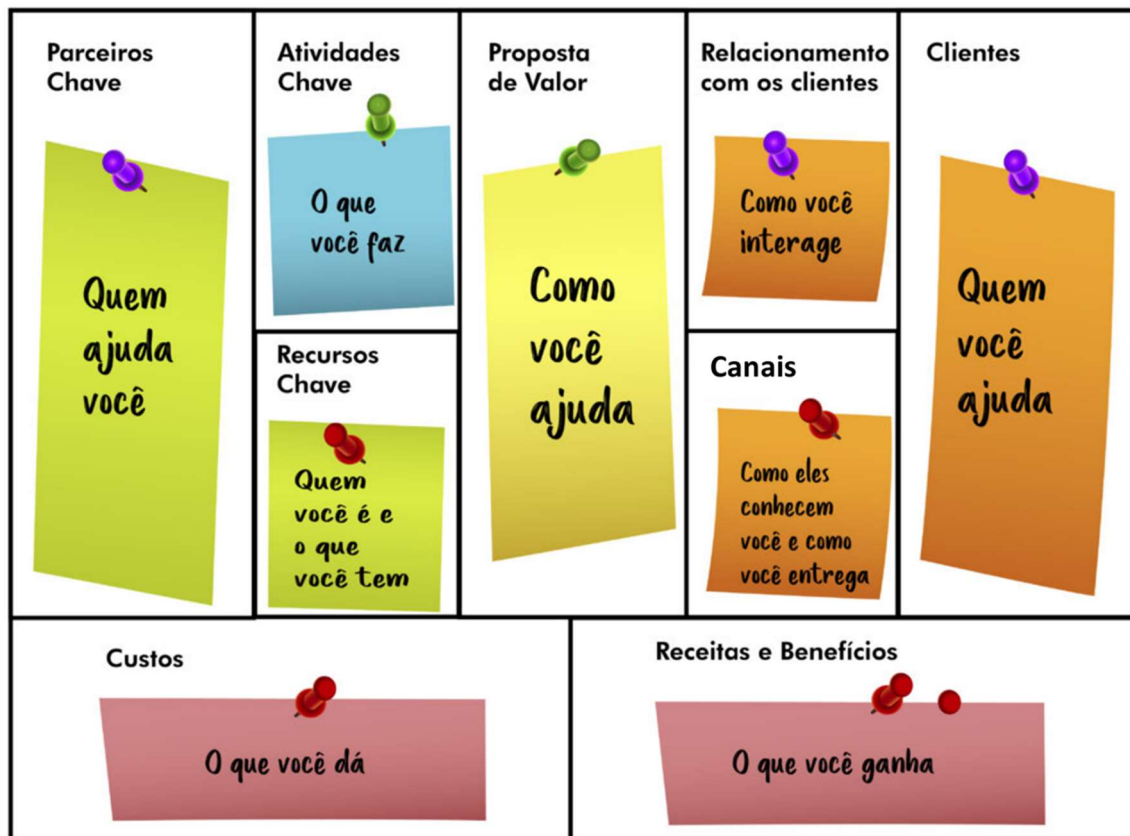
Parceiros Chave

Quem ajuda você

Atividades Chave

O que você faz

Recursos Chave

Quem você é e o que você tem

Proposta de Valor

Como você ajuda

Relacionamento com os clientes

Como você interage

Canais

Como eles conhecem você e como você entrega

Clientes

Quem você ajuda

Custos

O que você dá

Receitas e Benefícios

O que você ganha